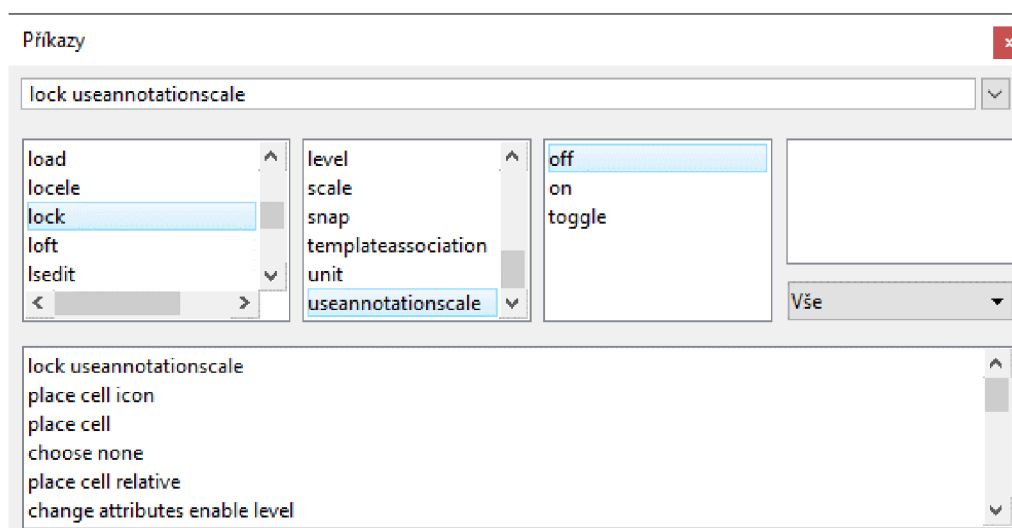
Příkazy

lock useannotationscale

load
locele
lock
loft
lsedit

level
scale
snap
templateassociation
unit
useannotationscale

off
on
toggle

Vše

lock useannotationscale
place cell icon
place cell
choose none
place cell relative
change attributes enable level